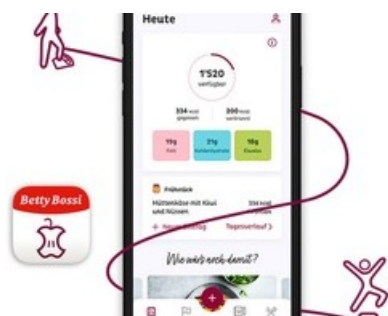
Heute

1'520
verfügbar

334 kcal
gegessen

300 kcal
verbrannt

15g
Fett

21g
Kohlenhydrate

18g
Eiweiss

Frühstück

Hüttenkäse mit Kiwi und Nüssen

334 kcal

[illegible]

Tagesverlauf >

Wie wärs noch damit?

Betty Bossi